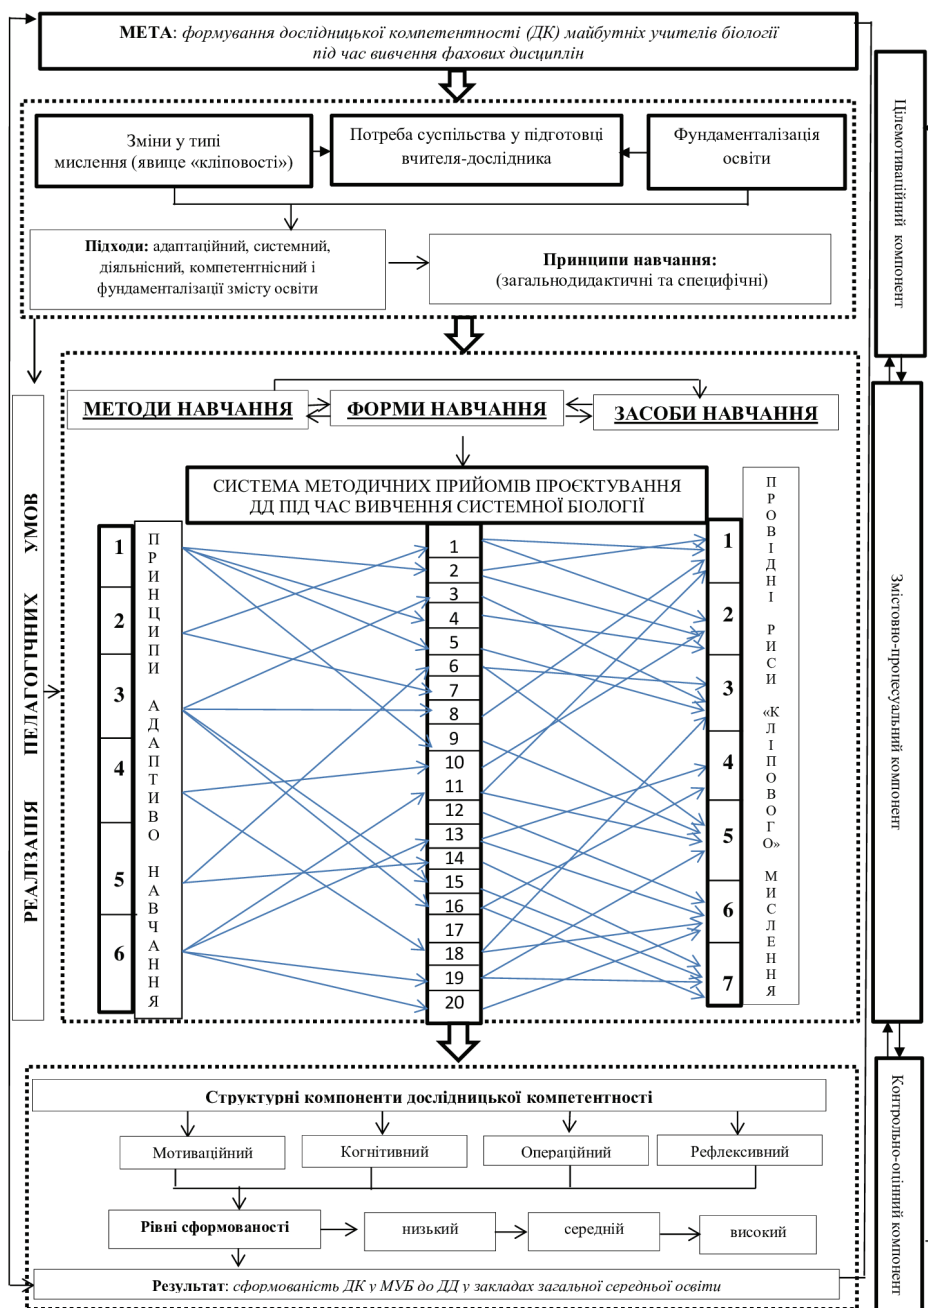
**МЕТА**: *формування дослідницької компетентності (ДК) майбутніх учителів біології під час вивчення фахових дисциплін*

Цілемотиваційний компонент

Зміни у типі мислення (явище «кліповості»)

Потреба суспільства у підготовці вчителя-дослідника

Фундаменталізація освіти

**Підходи:** адаптаційний, системний, діяльнісний, компетентнісний і фундаменталізації змісту освіти

**Принципи навчання:** (загальнодидактичні та специфічні)

РЕАЛІЗАЦІЯ ПЕЛАГОГІЧНИХ УМОВ

МЕТОДИ НАВЧАННЯ

ФОРМИ НАВЧАННЯ

ЗАСОБИ НАВЧАННЯ

СИСТЕМА МЕТОДИЧНИХ ПРИЙОМІВ ПРОЄКТУВАННЯ ДД ПІД ЧАС ВИВЧЕННЯ СИСТЕМНОЇ БІОЛОГІЇ

1 2 3 4 5 6

ПРИНЦИПИ АДАПТИВНОГО НАВЧАННЯ

1 2 3 4 5 6 7 8 9 10 11 12 13 14 15 16 17 18 19 20

1 2 3 4 5 6 7

ПРОВІДНІ РИСИ «КЛІПОВОГО» МИСЛЕННЯ

Змістовно-процесуальний компонент

**Структурні компоненти дослідницької компетентності**

Мотиваційний

Когнітивний

Операційний

Рефлексивний

**Рівні сформованості**

низький

середній

високий

**Результат**: *сформованість ДК у МУБ до ДД у закладах загальної середньої освіти*

Контрольно-оцінний компонент